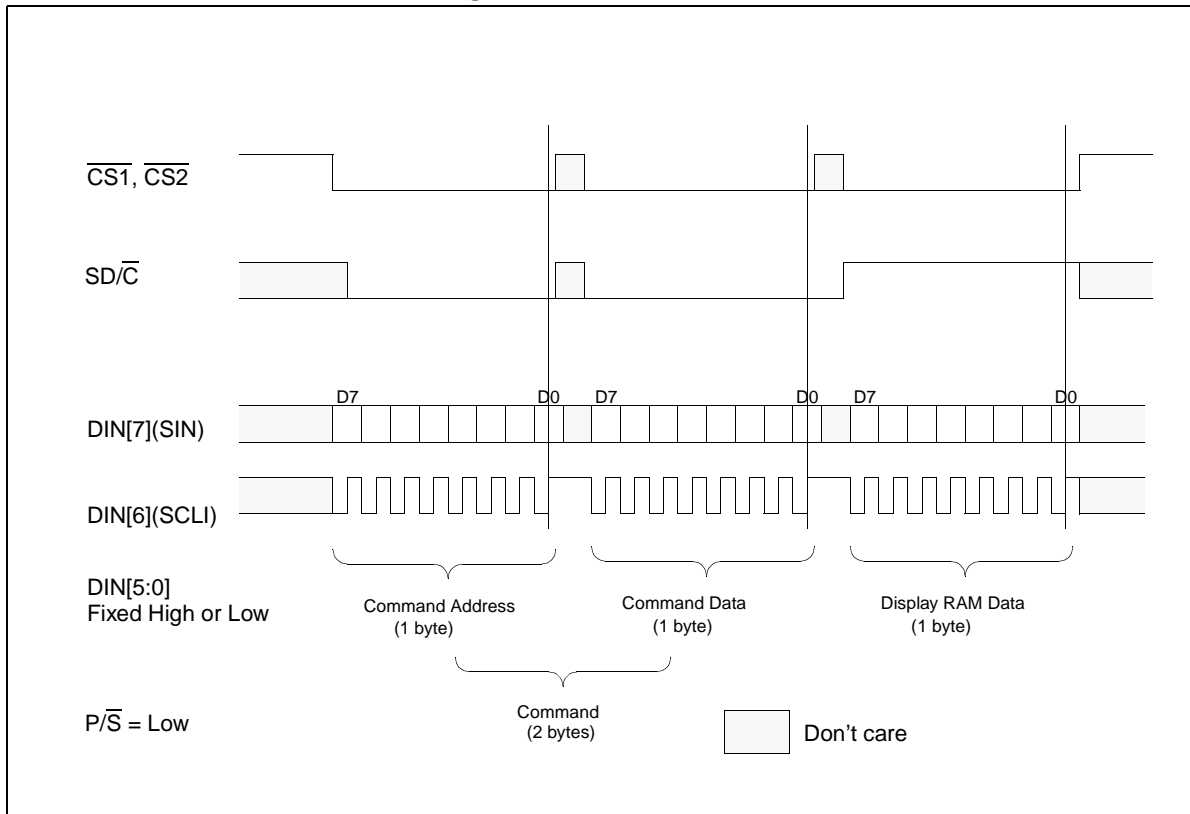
$\overline{CS1}$, $\overline{CS2}$

SD/$\overline{C}$

D7 D0 D7 D0 D7 D0

DIN[7](SIN)

DIN[6](SCLI)

DIN[5:0]
Fixed High or Low

Command Address
(1 byte)

Command Data
(1 byte)

Display RAM Data
(1 byte)

Command
(2 bytes)

P/$\overline{S}$ = Low

Don't care